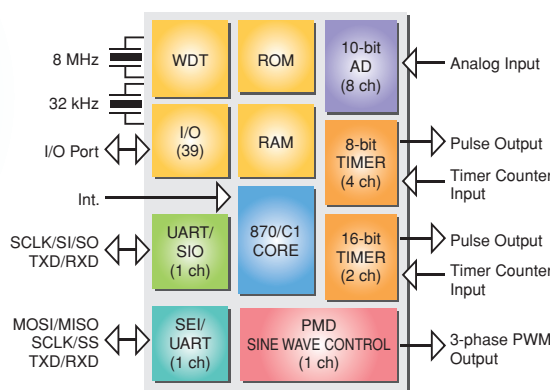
8 MHz

32 kHz

I/O Port

Int.

SCLK/SI/SO
TXD/RXD

MOSI/MISO
SCLK/SS
TXD/RXD

WDT

ROM

10-bit
AD
(8 ch)

I/O
(39)

RAM

8-bit
TIMER
(4 ch)

870/C1
CORE

UART/
SIO
(1 ch)

16-bit
TIMER
(2 ch)

SEI/
UART
(1 ch)

PMD
SINE WAVE CONTROL
(1 ch)

Analog Input

Pulse Output

Timer Counter
Input

Pulse Output

Timer Counter
Input

3-phase PWM
Output